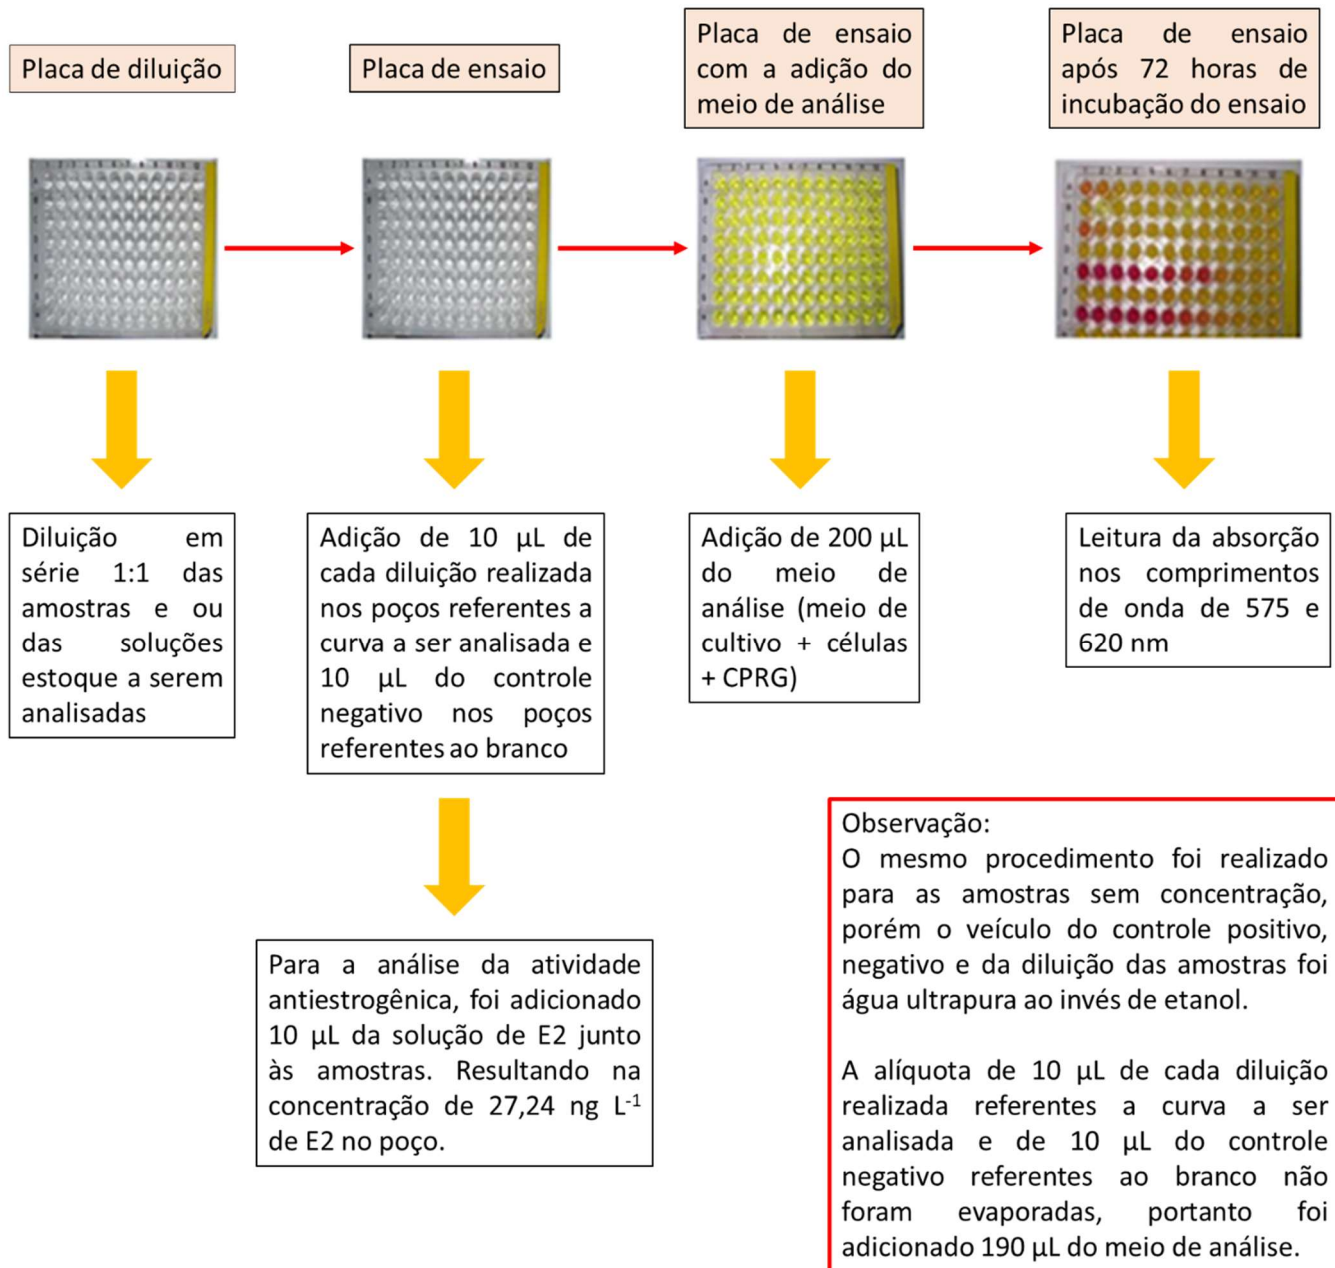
Placa de diluição

Placa de ensaio

Placa de ensaio com a adição do meio de análise

Placa de ensaio após 72 horas de incubação do ensaio

Diluição em série 1:1 das amostras e ou das soluções estoque a serem analisadas

Adição de 10 µL de cada diluição realizada nos poços referentes a curva a ser analisada e 10 µL do controle negativo nos poços referentes ao branco

Adição de 200 µL do meio de análise (meio de cultivo + células + CPRG)

Leitura da absorção nos comprimentos de onda de 575 e 620 nm

Para a análise da atividade antiestrogênica, foi adicionado 10 µL da solução de E2 junto às amostras. Resultando na concentração de 27,24 ng $L^{-1}$ de E2 no poço.

Observação:
O mesmo procedimento foi realizado para as amostras sem concentração, porém o veículo do controle positivo, negativo e da diluição das amostras foi água ultrapura ao invés de etanol.

A alíquota de 10 µL de cada diluição realizada referentes a curva a ser analisada e de 10 µL do controle negativo referentes ao branco não foram evaporadas, portanto foi adicionado 190 µL do meio de análise.